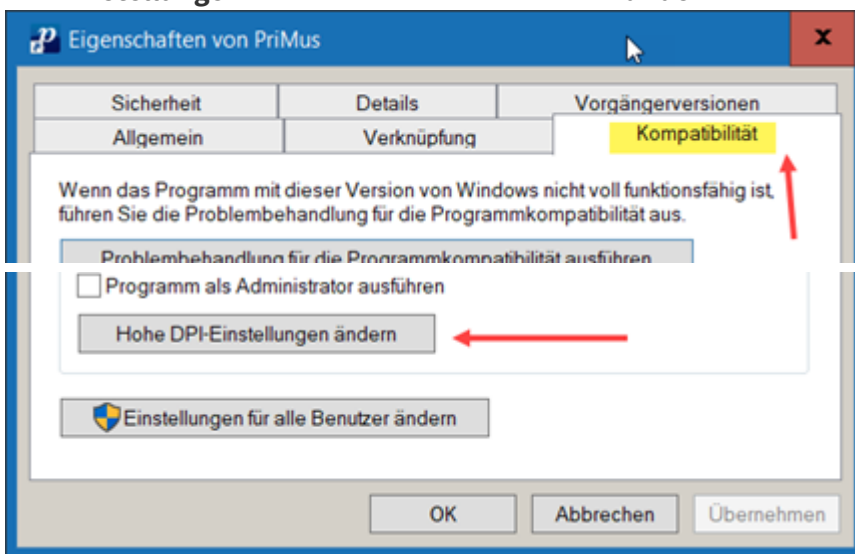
Eigenschaften von PriMus

x

Sicherheit | Details | Vorgängerversionen

Allgemein | Verknüpfung | Kompatibilität

Wenn das Programm mit dieser Version von Windows nicht voll funktionsfähig ist, führen Sie die Problembehandlung für die Programmkompatibilität aus.

Problembehandlung für die Programmkompatibilität ausführen

Programm als Administrator ausführen

Hohe DPI-Einstellungen ändern

Einstellungen für alle Benutzer ändern

OK

Abbrechen

Übernehmen